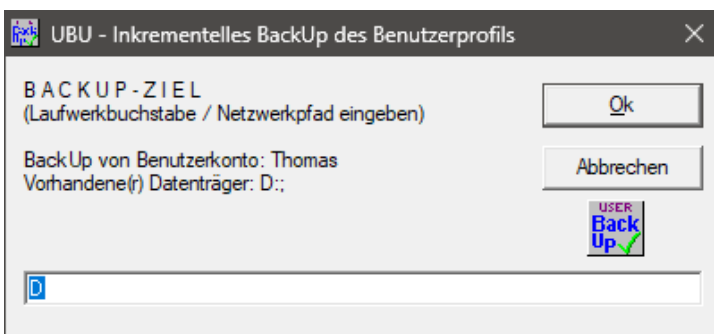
UBU - Inkrementelles BackUp des Benutzerprofils

B A C K U P - Z I E L
(Laufwerkbuchstabe / Netzwerkpfad eingeben)

BackUp von Benutzerkonto: Thomas
Vorhandene(r) Datenträger: D:;

Ok

Abbrechen

USER
Back
Up

D